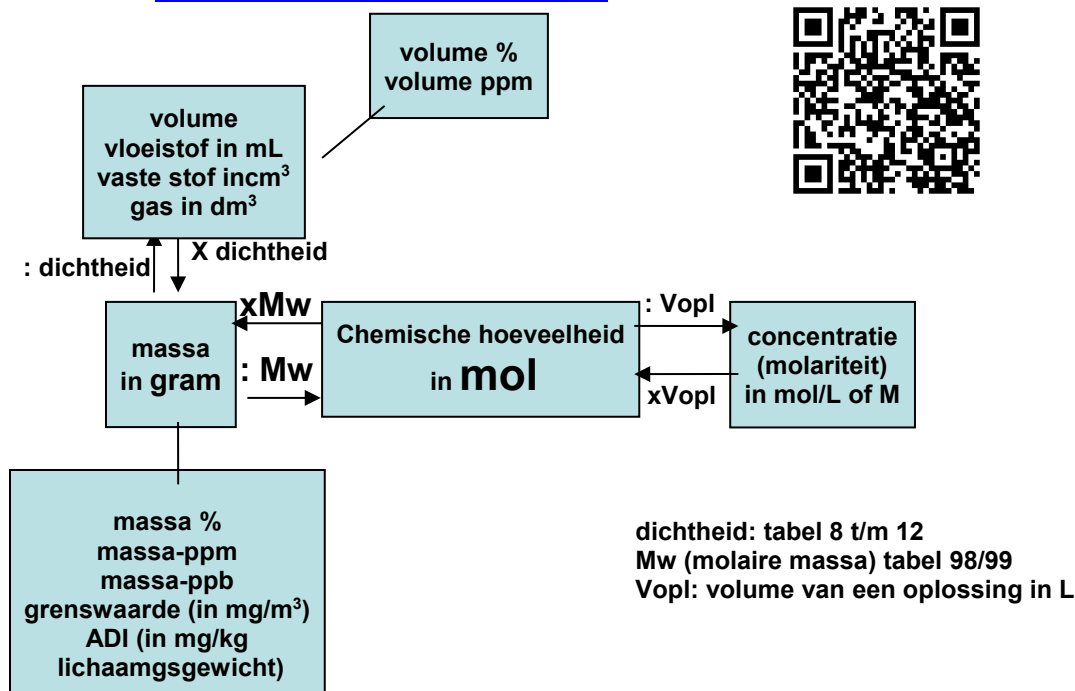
volume %
volume ppm

volume
vloeistof in mL
vaste stof incm$^3$
gas in dm$^3$

: dichtheid

X dichtheid

xMw

: Mw

massa
in gram

Chemische hoeveelheid
in mol

: Vopl

xVopl

concentratie
(molariteit)
in mol/L of M

massa %
massa-ppm
massa-ppb
grenswaarde (in mg/m$^3$)
ADI (in mg/kg
lichaamgsgewicht)

dichtheid: tabel 8 t/m 12
Mw (molaire massa) tabel 98/99
Vopl: volume van een oplossing in L